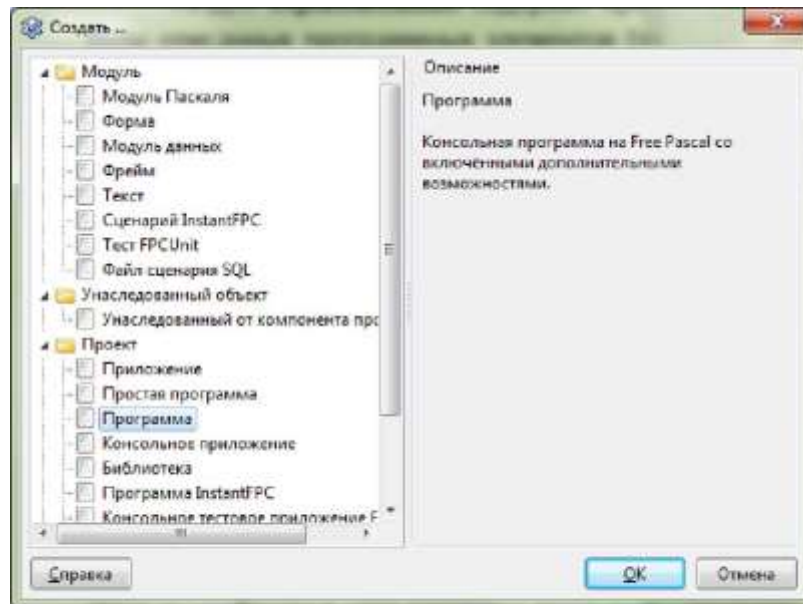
Создать ...

Модуль
Модуль Паскаля
Форма
Модуль данных
Фрейм
Текст
Сценарий InstantFPC
Тест FPCUnit
Файл сценария SQL
Унаследованный объект
Унаследованный от компонента про
Проект
Приложение
Простая программа
Программа
Консольное приложение
Библиотека
Программа InstantFPC
Консольное тестовое приложение F

Описание

Программа

Консольная программа на Free Pascal со включёнными дополнительными возможностями.

Справка

OK

Отмена